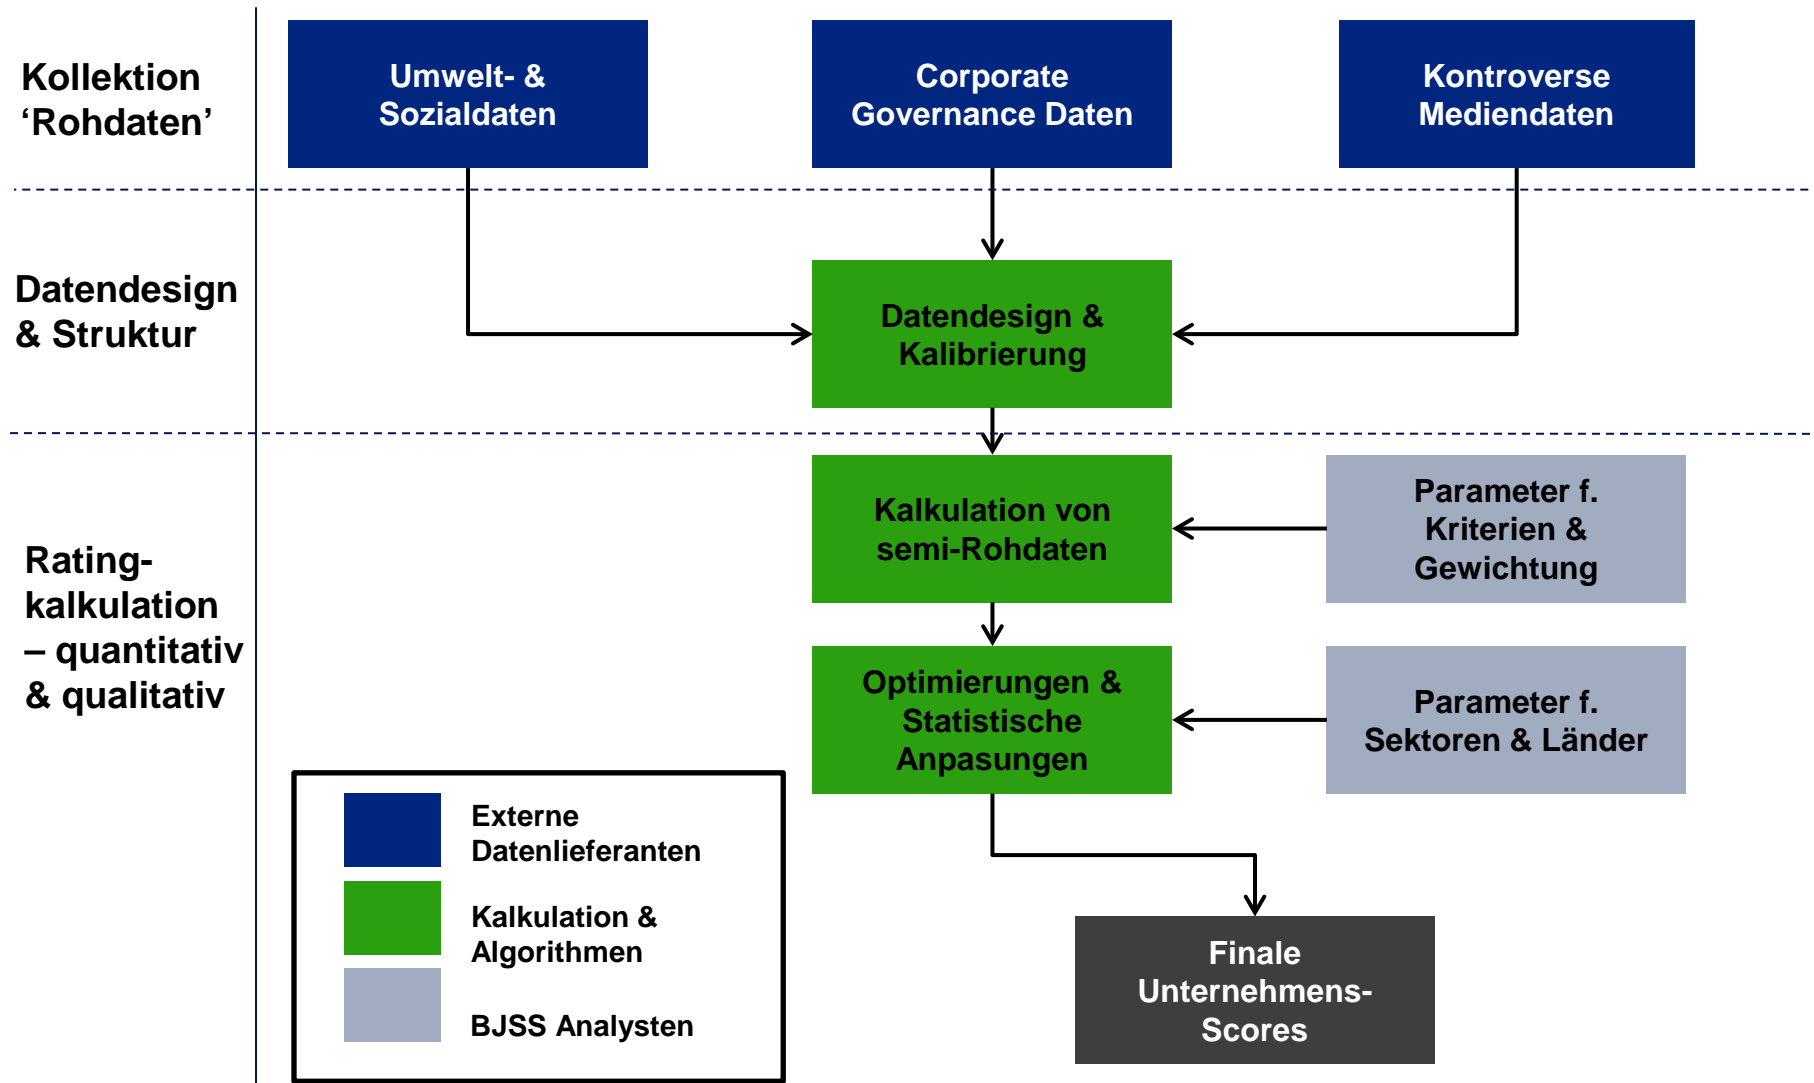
Kollektion ‘Rohdaten’

Umwelt- & Sozialdaten

Corporate Governance Daten

Kontroverse Mediendaten

Datendesign & Struktur

Datendesign & Kalibrierung

Rating-kalkulation – quantitativ & qualitativ

Kalkulation von semi-Rohdaten

Parameter f. Kriterien & Gewichtung

Optimierungen & Statistische Anpassungen

Parameter f. Sektoren & Länder

Externe Datenlieferanten

Kalkulation & Algorithmen

BJSS Analysten

Finale Unternehmens-Scores